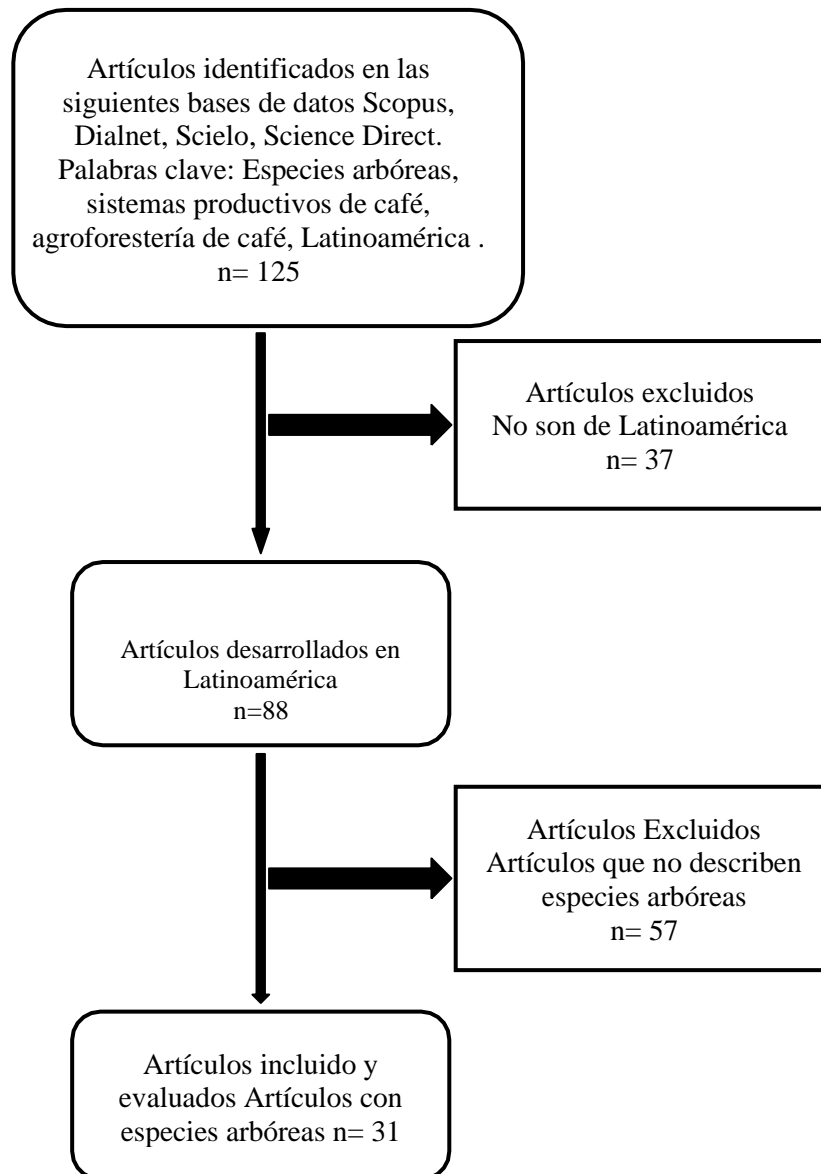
Artículos identificados en las siguientes bases de datos Scopus, Dialnet, Scielo, Science Direct. Palabras clave: Especies arbóreas, sistemas productivos de café, agroforestería de café, Latinoamérica . n= 125

Artículos excluidos
No son de Latinoamérica
n= 37

Artículos desarrollados en Latinoamérica
n=88

Artículos Excluidos
Artículos que no describen especies arbóreas
n= 57

Artículos incluido y evaluados Artículos con especies arbóreas n= 31